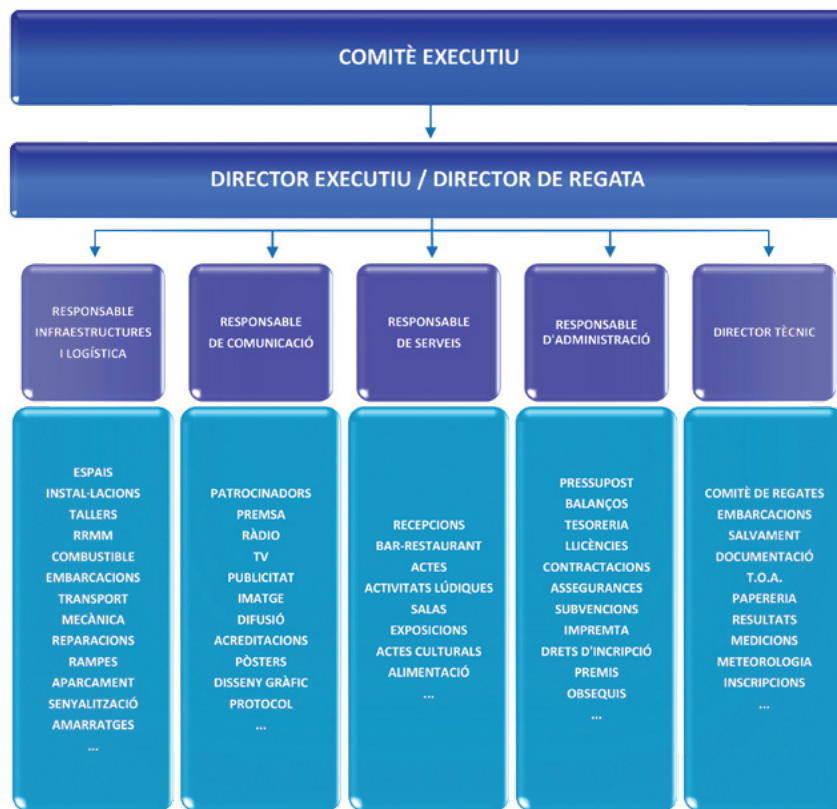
COMITÈ EXECUTIU

DIRECTOR EXECUTIU / DIRECTOR DE REGATA

RESPONSABLE INFRAESTRUCTURES I LOGÍSTICA

RESPONSABLE DE COMUNICACIÓ

RESPONSABLE DE SERVEIS

RESPONSABLE D'ADMINISTRACIÓ

DIRECTOR TÈCNIC

ESPAIS
INSTAL·LACIONS
TALLERS
RRMM
COMBUSTIBLE
EMBARCACIONS
TRANSPORT
MECÀNICA
REPARACIONS
RAMPES
APARCAMENT
SENYALITZACIÓ
AMARRATGES
...

PATROCINADORS
PREMSA
RÀDIO
TV
PUBLICITAT
IMATGE
DIFUSIÓ
ACREDITACIONS
PÒSTERS
DISSENY GRÀFIC
PROTOCOL
...

RECEPCIONS
BAR-RESTAURANT
ACTES
ACTIVITATS LÚDIQUES
SALAS
EXPOSICIONS
ACTES CULTURALS
ALIMENTACIÓ
...

PRESSUPOST
BALANÇOS
TESORERIA
LLICÈNCIES
CONTRACTACIONS
ASSEGURANCES
SUBVENCIONS
IMPREMTA
DRETS D'INCRIPCIÓ
PREMIS
OBSEQUIS
...

COMITÈ DE REGATES
EMBARCACIONS
SALVAMENT
DOCUMENTACIÓ
T.O.A.
PAPERERIA
RESULTATS
MEDICIONS
METEOROLOGIA
INSCRIPCIONS
...